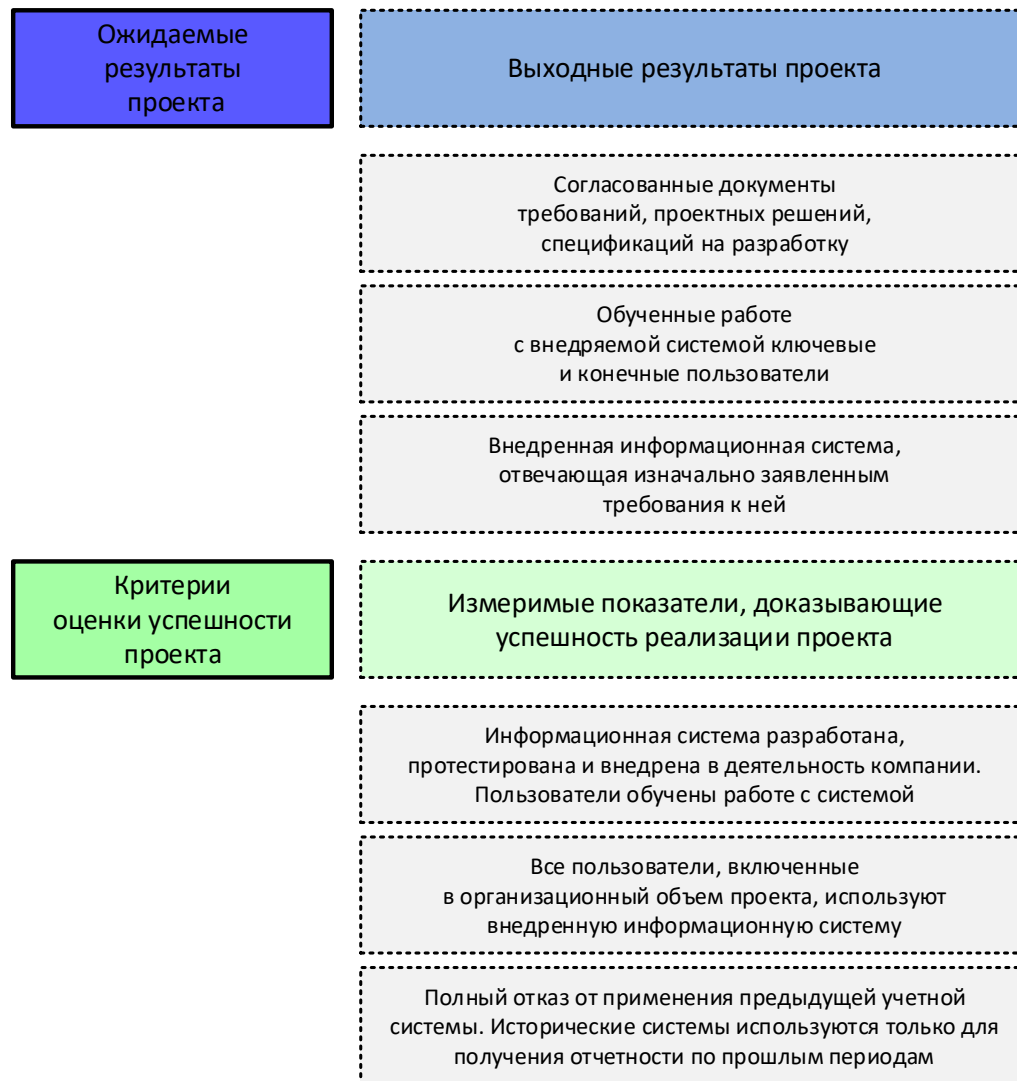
Ожидаемые результаты проекта

Выходные результаты проекта

Согласованные документы требований, проектных решений, спецификаций на разработку

Обученные работе с внедряемой системой ключевые и конечные пользователи

Внедренная информационная система, отвечающая изначально заявленным требования к ней

Критерии оценки успешности проекта

Измеримые показатели, доказывающие успешность реализации проекта

Информационная система разработана, протестирована и внедрена в деятельность компании. Пользователи обучены работе с системой

Все пользователи, включенные в организационный объем проекта, используют внедренную информационную систему

Полный отказ от применения предыдущей учетной системы. Исторические системы используются только для получения отчетности по прошлым периодам